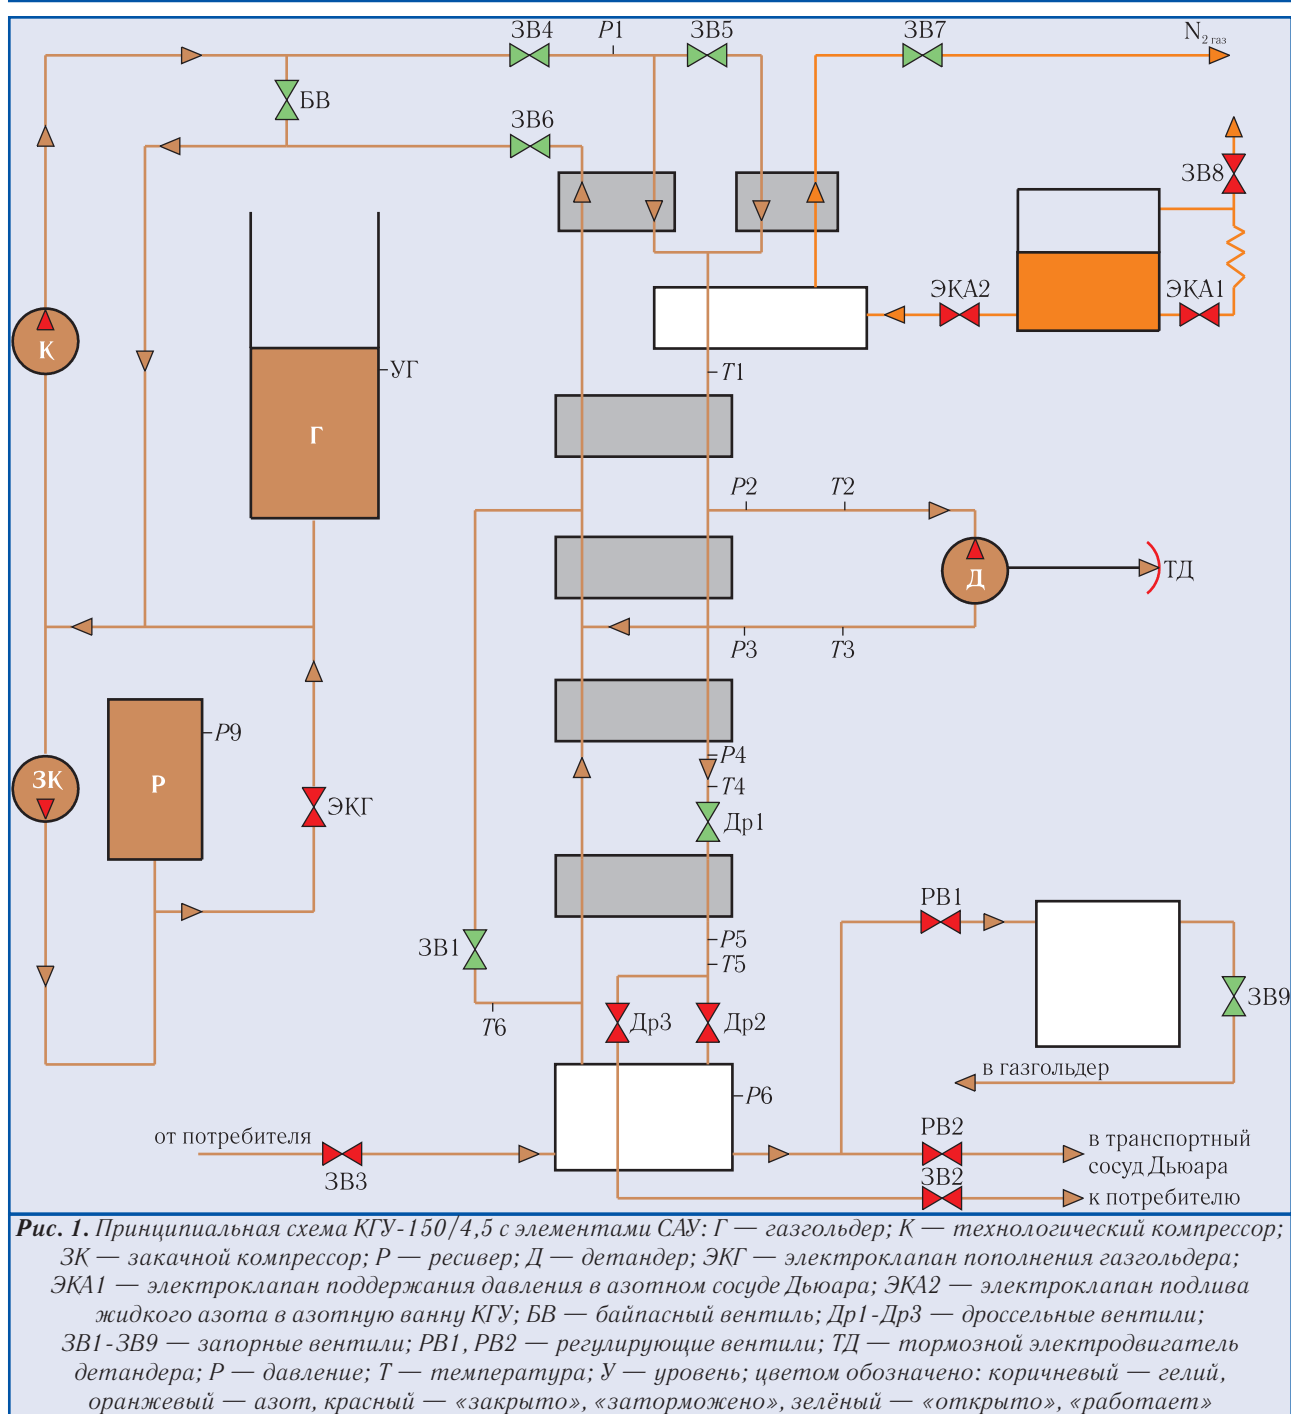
ЗВ4
Р1
ЗВ5
ЗВ7
$N_{2\,газ}$
БВ
ЗВ6
ЗВ8
ЭКА2
ЭКА1
К
УГ
Г
Т1
Р2
Т2
Д
ТД
Р3
Т3
Р9
ЗК
Р
ЭКГ
Р4
Т4
Др1
ЗВ1
Р5
Т5
РВ1
ЗВ9
Т6
Др3
Др2
в газгольдер
Р6
от потребителя
ЗВ3
РВ2
ЗВ2
в транспортный сосуд Дьюара
к потребителю

Рис. 1. Принципиальная схема КГУ-150/4,5 с элементами САУ: Г — газгольдер; К — технологический компрессор; ЗК — закачной компрессор; Р — ресивер; Д — детандер; ЭКГ — электроклапан пополнения газгольдера; ЭКА1 — электроклапан поддержания давления в азотном сосуде Дьюара; ЭКА2 — электроклапан подлива жидкого азота в азотную ванну КГУ; БВ — байпасный вентиль; Др1-Др3 — дроссельные вентили; ЗВ1-ЗВ9 — запорные вентили; РВ1, РВ2 — регулирующие вентили; ТД — тормозной электродвигатель детандера; Р — давление; Т — температура; У — уровень; цветом обозначено: коричневый — гелий, оранжевый — азот, красный — «закрыто», «заторможено», зелёный — «открыто», «работает»